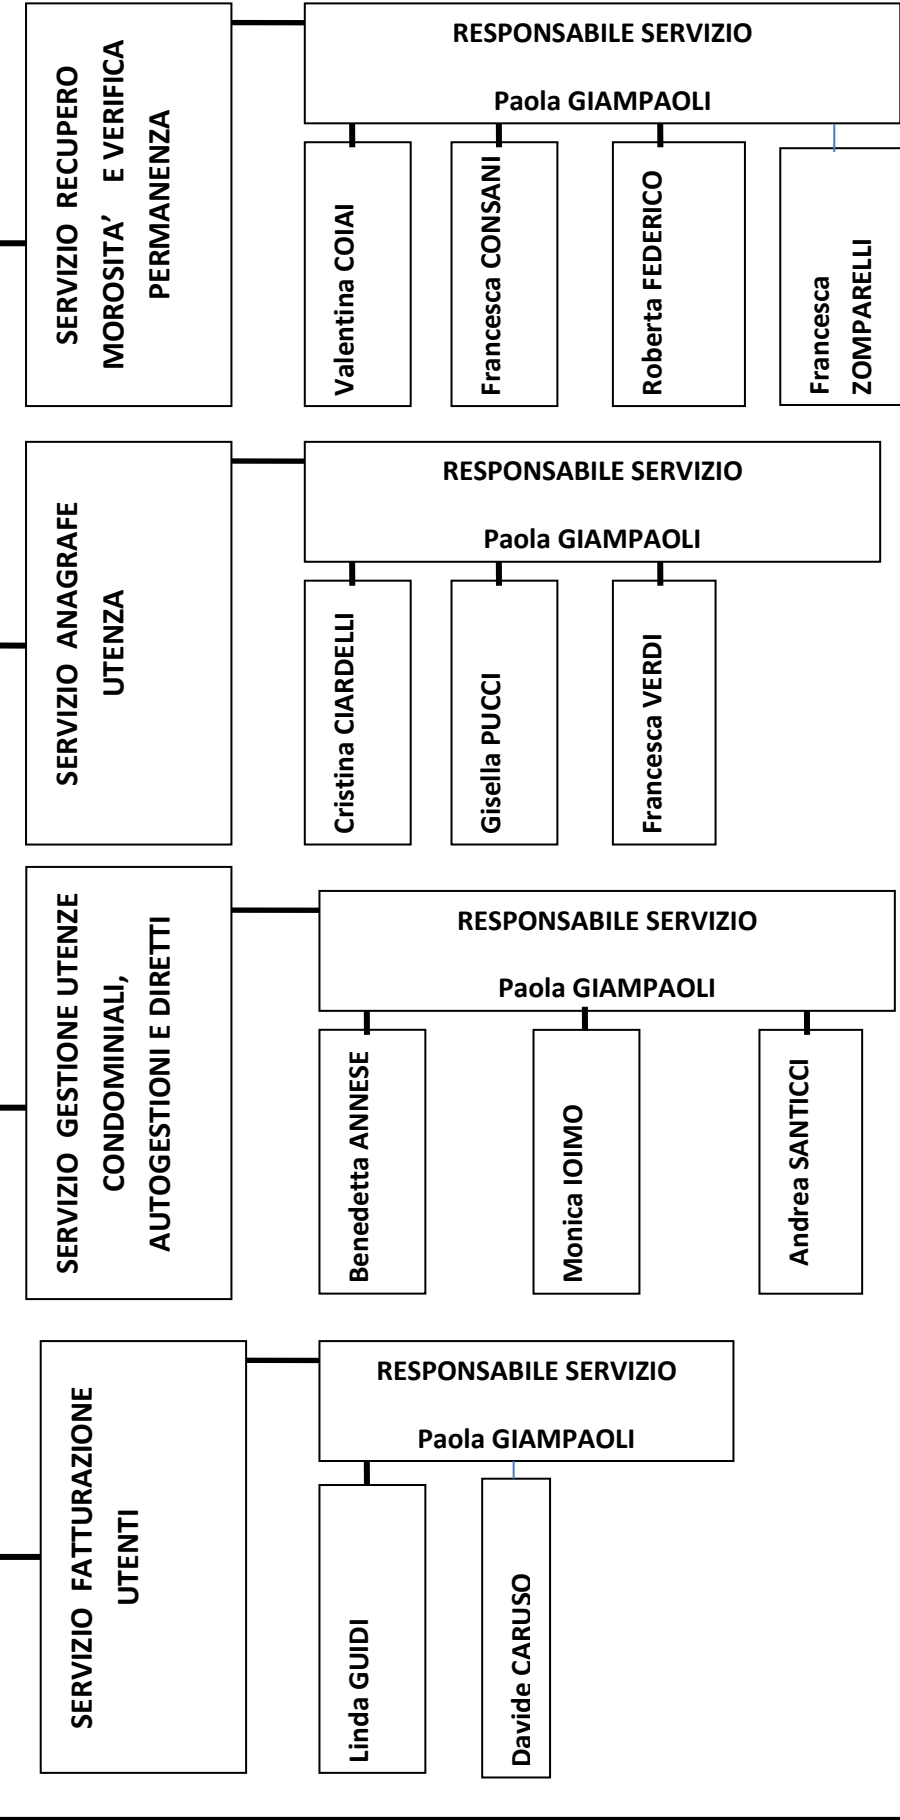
SERVIZIO RECUPERO MOROSITA' E VERIFICA PERMANENZA

RESPONSABILE SERVIZIO

Paola GIAMPAOLI

Valentina COIAI

Francesca CONSANI

Roberta FEDERICO

Francesca ZOMPARELLI

SERVIZIO ANAGRAFE UTENZA

RESPONSABILE SERVIZIO

Paola GIAMPAOLI

Cristina CIARDELLI

Gisella PUCCI

Francesca VERDI

SERVIZIO GESTIONE UTENZE CONDOMINIALI, AUTOGESTIONI E DIRETTI

RESPONSABILE SERVIZIO

Paola GIAMPAOLI

Benedetta ANNESE

Monica IOIMO

Andrea SANTICCI

SERVIZIO FATTURAZIONE UTENTI

RESPONSABILE SERVIZIO

Paola GIAMPAOLI

Linda GUIDI

Davide CARUSO